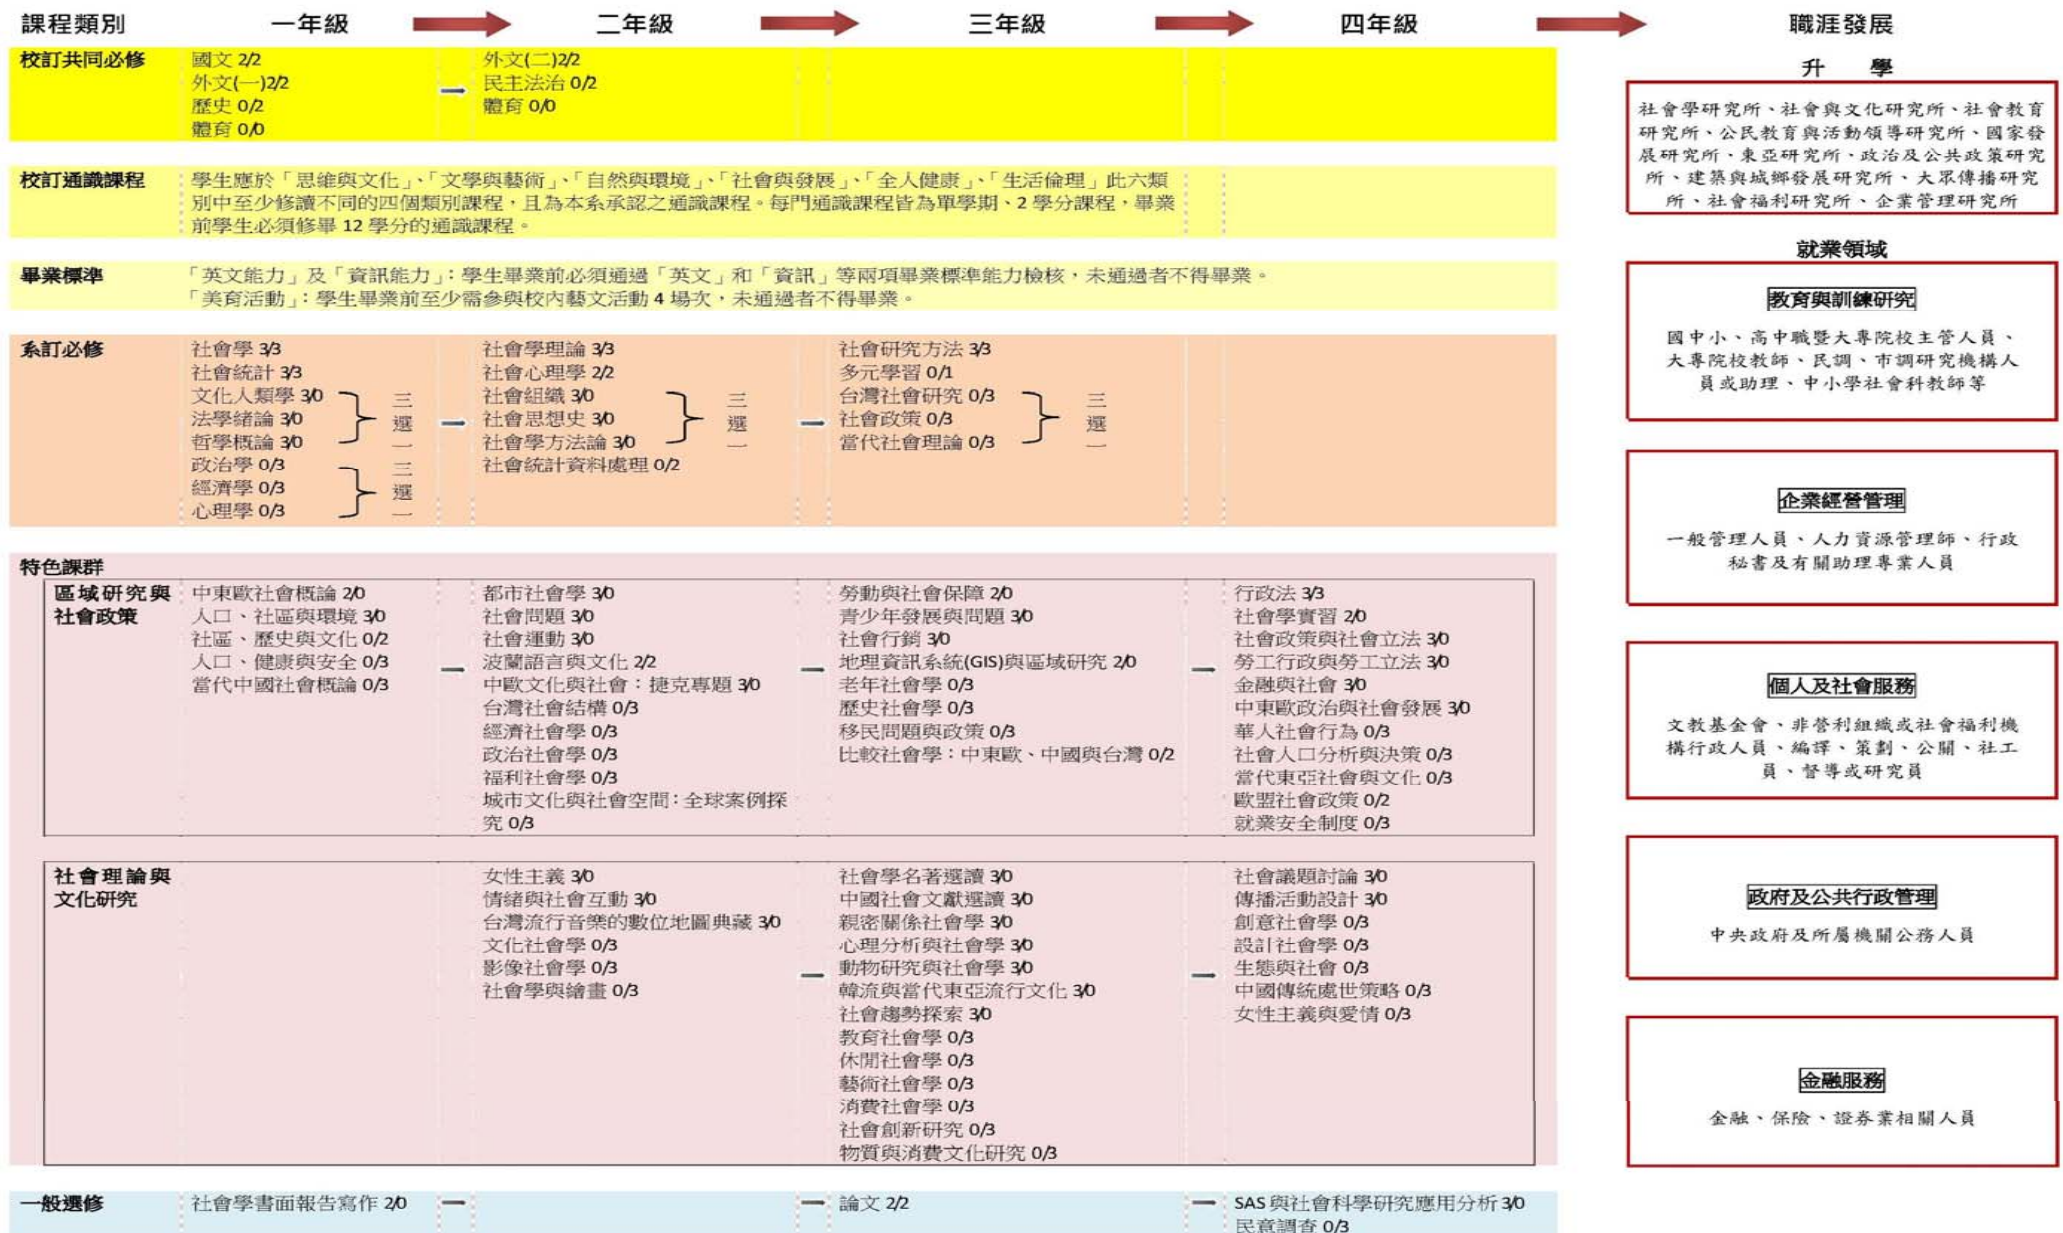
課程類別 一年級 二年級 三年級 四年級 職涯發展

校訂共同必修
國文 2/2
外文(一)2/2
歷史 0/2
體育 0/0

外文(二)2/2
民主法治 0/2
體育 0/0

校訂通識課程
學生應於「思維與文化」、「文學與藝術」、「自然與環境」、「社會與發展」、「全人健康」、「生活倫理」此六類別中至少修讀不同的四個類別課程，且為本系承認之通識課程。每門通識課程皆為單學期、2 學分課程，畢業前學生必須修畢 12 學分的通識課程。

畢業標準
「英文能力」及「資訊能力」：學生畢業前必須通過「英文」和「資訊」等兩項畢業標準能力檢核，未通過者不得畢業。
「美育活動」：學生畢業前至少需參與校內藝文活動 4 場次，未通過者不得畢業。

系訂必修
社會學 3/3
社會統計 3/3
文化人類學 3/0
法學緒論 3/0
哲學概論 3/0
三選一
政治學 0/3
經濟學 0/3
心理學 0/3
三選一

社會學理論 3/3
社會心理學 2/2
社會組織 3/0
社會思想史 3/0
社會學方法論 3/0
三選一
社會統計資料處理 0/2

社會研究方法 3/3
多元學習 0/1
台灣社會研究 0/3
社會政策 0/3
當代社會理論 0/3
三選一

特色課群
區域研究與社會政策
中東歐社會概論 2/0
人口、社區與環境 3/0
社區、歷史與文化 0/2
人口、健康與安全 0/3
當代中國社會概論 0/3

都市社會學 3/0
社會問題 3/0
社會運動 3/0
波蘭語言與文化 2/2
中歐文化與社會：捷克專題 3/0
台灣社會結構 0/3
經濟社會學 0/3
政治社會學 0/3
福利社會學 0/3
城市文化與社會空間：全球案例探究 0/3

勞動與社會保障 2/0
青少年發展與問題 3/0
社會行銷 3/0
地理資訊系統(GIS)與區域研究 2/0
老年社會學 0/3
歷史社會學 0/3
移民問題與政策 0/3
比較社會學：中東歐、中國與台灣 0/2

行政法 3/3
社會學實習 2/0
社會政策與社會立法 3/0
勞工行政與勞工立法 3/0
金融與社會 3/0
中東歐政治與社會發展 3/0
華人社會行為 0/3
社會人口分析與決策 0/3
當代東亞社會與文化 0/3
歐盟社會政策 0/2
就業安全制度 0/3

社會理論與文化研究
女性主義 3/0
情緒與社會互動 3/0
台灣流行音樂的數位地圖典藏 3/0
文化社會學 0/3
影像社會學 0/3
社會學與繪畫 0/3

社會學名著選讀 3/0
中國社會文獻選讀 3/0
親密關係社會學 3/0
心理分析與社會學 3/0
動物研究與社會學 3/0
韓流與當代東亞流行文化 3/0
社會趨勢探索 3/0
教育社會學 0/3
休閒社會學 0/3
藝術社會學 0/3
消費社會學 0/3
社會創新研究 0/3
物質與消費文化研究 0/3

社會議題討論 3/0
傳播活動設計 3/0
創意社會學 0/3
設計社會學 0/3
生態與社會 0/3
中國傳統處世策略 0/3
女性主義與愛情 0/3

一般選修
社會學書面報告寫作 2/0
論文 2/2
SAS 與社會科學研究應用分析 3/0
民意調查 0/3

升 學
社會學研究所、社會與文化研究所、社會教育研究所、公民教育與活動領導研究所、國家發展研究所、東亞研究所、政治及公共政策研究所、建築與城鄉發展研究所、大眾傳播研究所、社會福利研究所、企業管理研究所

就業領域
教育與訓練研究
國中小、高中職暨大專院校主管人員、大專院校教師、民調、市調研究機構人員或助理、中小學社會科教師等

企業經營管理
一般管理人員、人力資源管理師、行政秘書及有關助理專業人員

個人及社會服務
文教基金會、非營利組織或社會福利機構行政人員、編譯、策劃、公關、社工員、督導或研究員

政府及公共行政管理
中央政府及所屬機關公務人員

金融服務
金融、保險、證券業相關人員